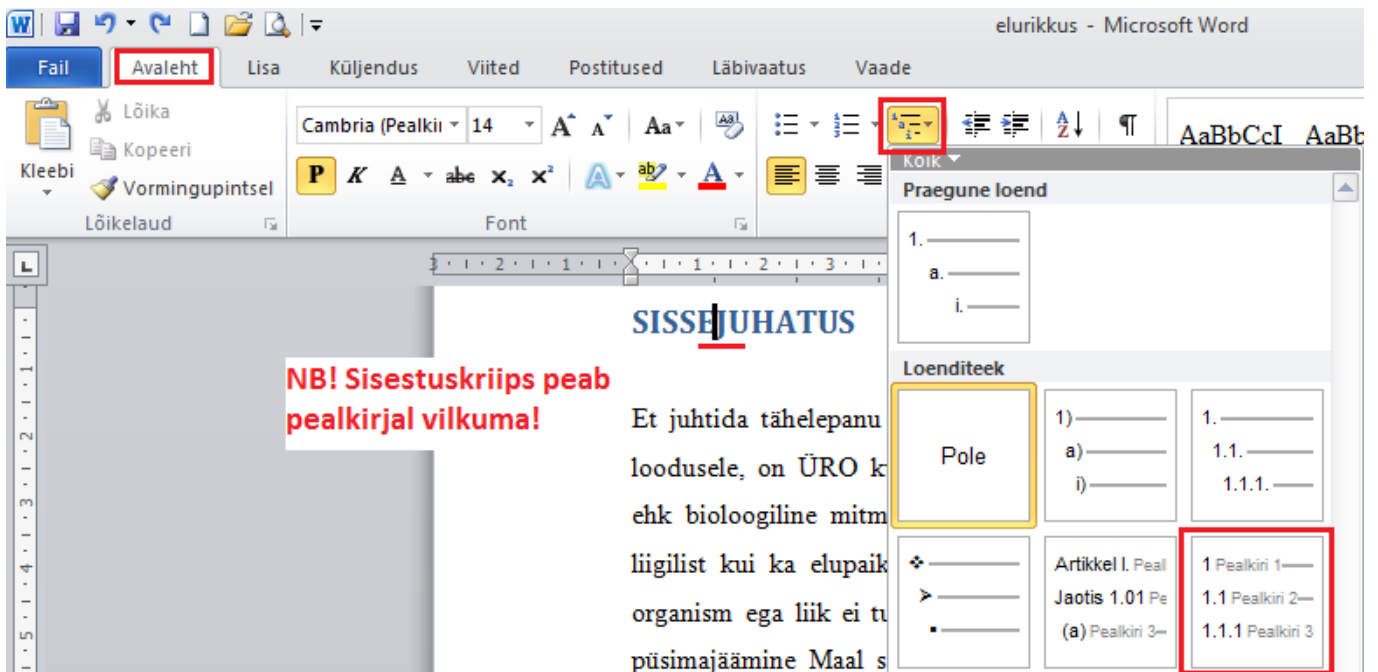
elurikkus - Microsoft Word

Fail | Avaleht | Lisa | Küljendus | Viited | Postitused | Läbivaatus | Vaade

Lõika
Kopeeri
Kleebi
Vormingupintsel
Lõikelaud

Cambria (Pealkiri 14
P K A abc $x_2$ $x^2$
Font

AaBbCcI AaBb

Kõik
Praegune loend
1.
a.
i.

Loenditeek
Pole
1)
a)
i)
1.
1.1.
1.1.1.
Artikkel I. Peal
Jaotis 1.01 Pe
(a) Pealkiri 3
1 Pealkiri 1
1.1 Pealkiri 2
1.1.1 Pealkiri 3

SISSEJUHATUS

NB! Sisestuskriips peab pealkirjal vilkuma!

Et juhtida tähelepanu loodusele, on ÜRO k ehk bioloogiline mitm liigilist kui ka elupaik organism ega liik ei tu püsimajäämine Maal s